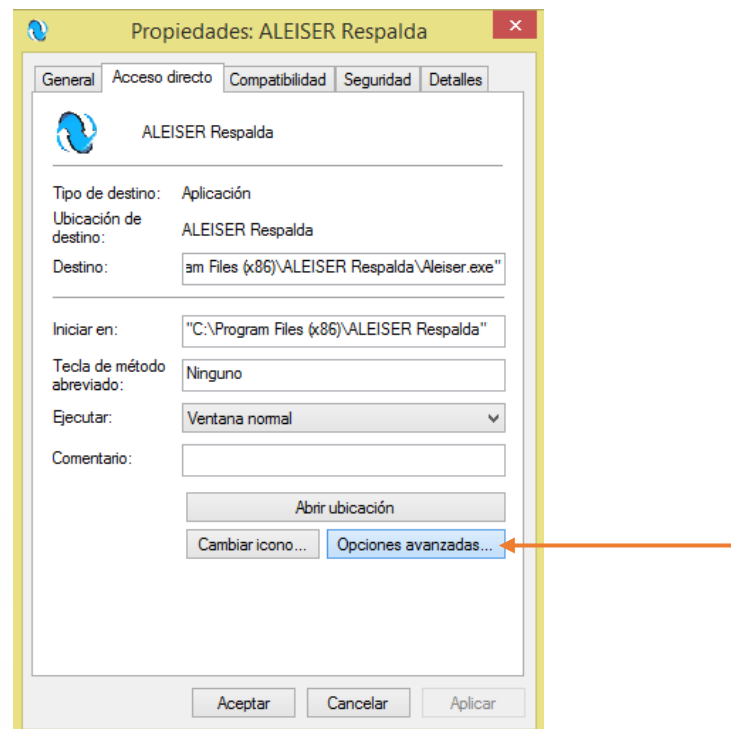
Propiedades: ALEISER Respalda

General | Acceso directo | Compatibilidad | Seguridad | Detalles

ALEISER Respalda

Tipo de destino: Aplicación

Ubicación de destino: ALEISER Respalda

Destino: am Files (x86)\ALEISER Respalda\Aleiser.exe"

Iniciar en: "C:\Program Files (x86)\ALEISER Respalda"

Tecla de método abreviado: Ninguno

Ejecutar: Ventana normal

Comentario:

Abrir ubicación

Cambiar icono...

Opciones avanzadas...

Aceptar

Cancelar

Aplicar